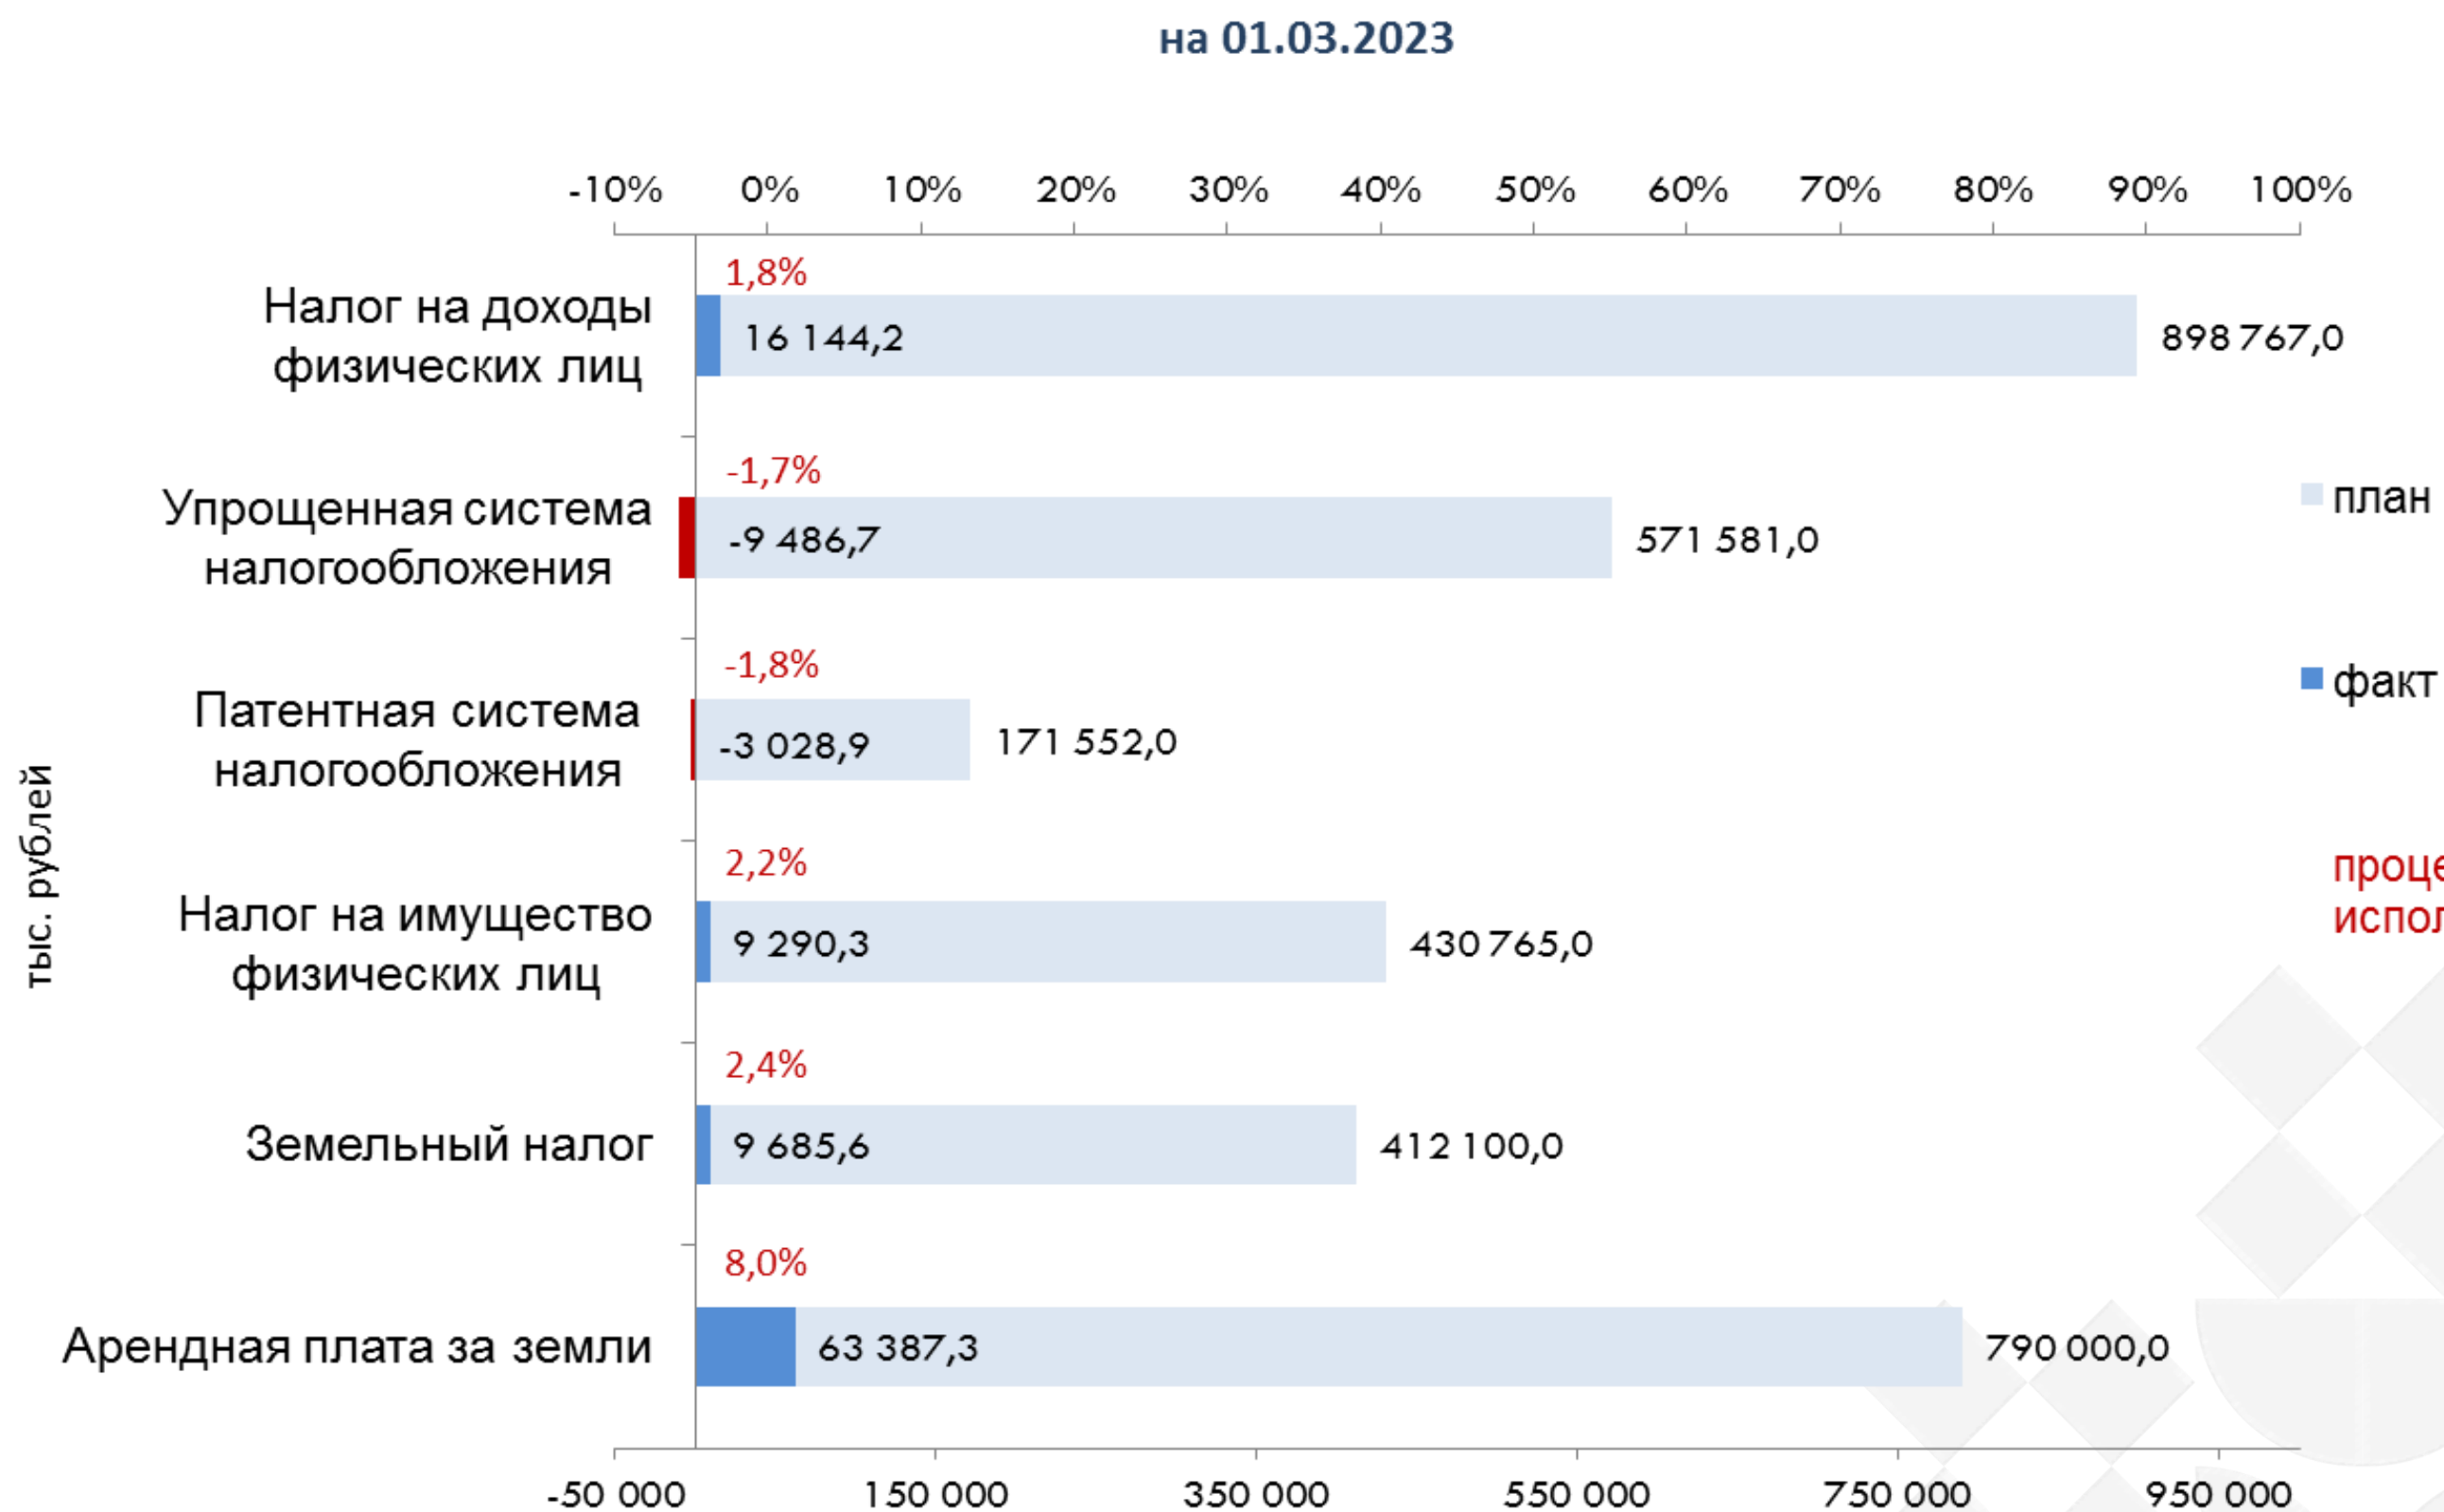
на 01.03.2023

-10% 0% 10% 20% 30% 40% 50% 60% 70% 80% 90% 100%

тыс. рублей

Налог на доходы физических лиц
1,8%
16 144,2
898 767,0

Упрощенная система налогообложения
-1,7%
-9 486,7
571 581,0

Патентная система налогообложения
-1,8%
-3 028,9
171 552,0

Налог на имущество физических лиц
2,2%
9 290,3
430 765,0

Земельный налог
2,4%
9 685,6
412 100,0

Арендная плата за земли
8,0%
63 387,3
790 000,0

-50 000 150 000 350 000 550 000 750 000 950 000

план
факт
проце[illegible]
испол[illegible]